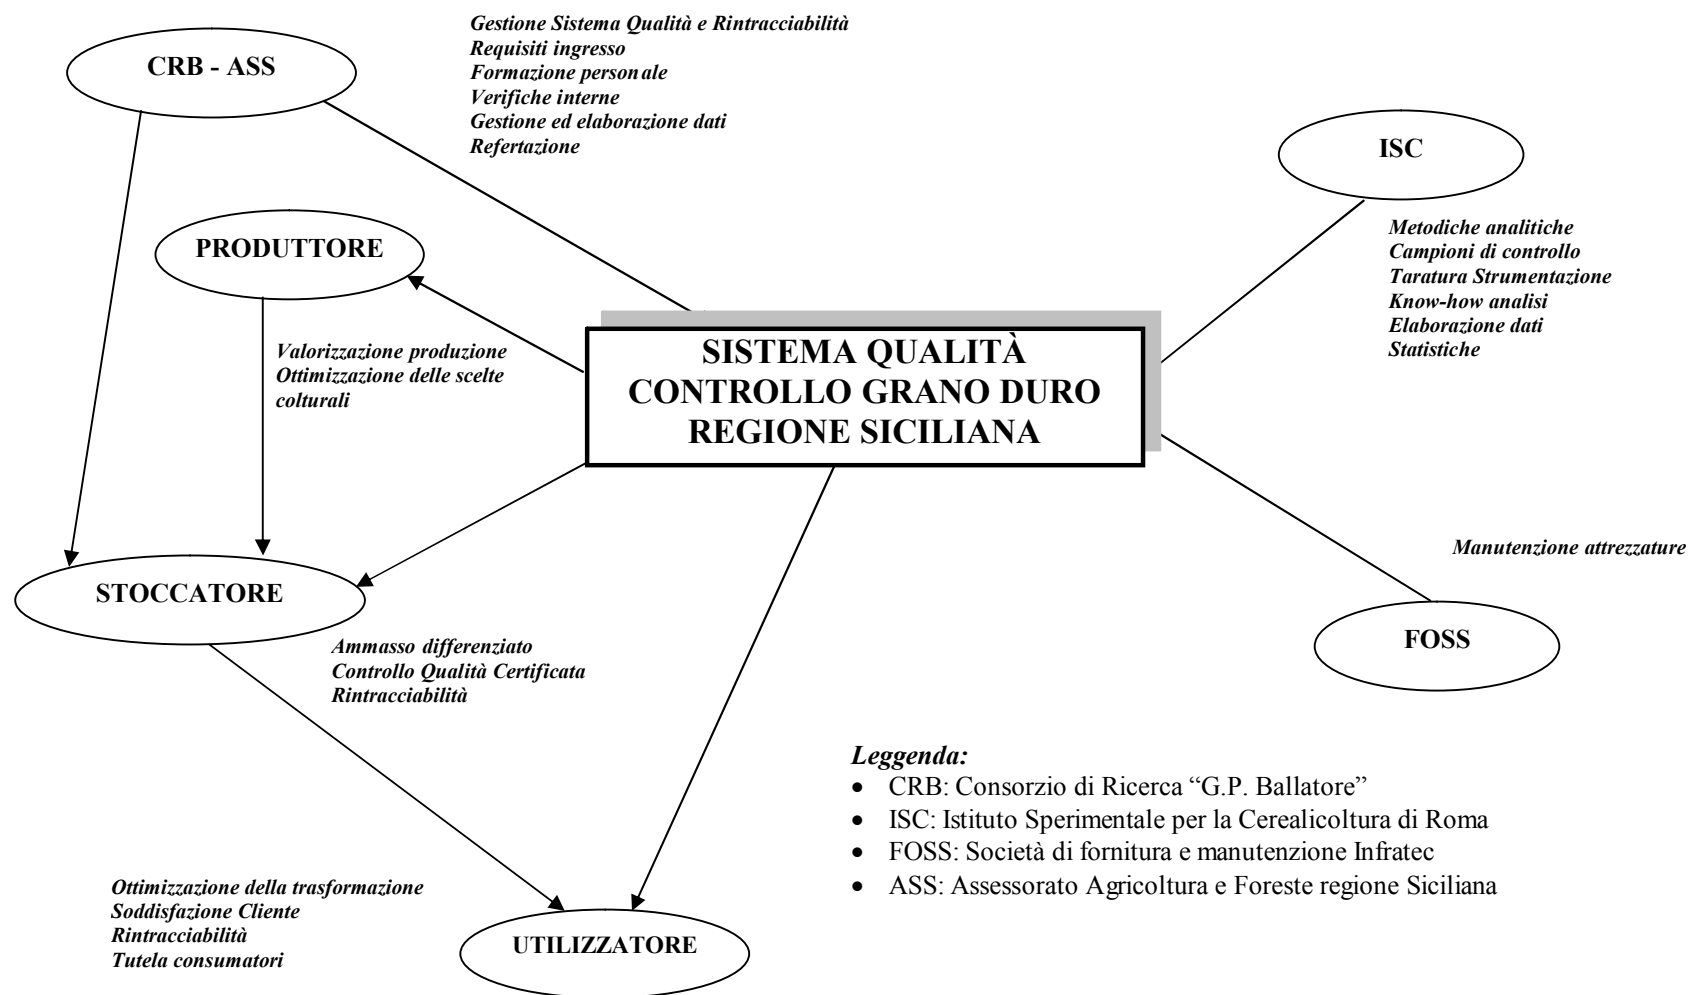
CRB - ASS

Gestione Sistema Qualità e Rintracciabilità
Requisiti ingresso
Formazione personale
Verifiche interne
Gestione ed elaborazione dati
Refertazione

ISC

Metodiche analitiche
Campioni di controllo
Taratura Strumentazione
Know-how analisi
Elaborazione dati
Statistiche

PRODUTTORE

Valorizzazione produzione
Ottimizzazione delle scelte colturali

SISTEMA QUALITÀ
CONTROLLO GRANO DURO
REGIONE SICILIANA

Manutenzione attrezzature

STOCCATORE

FOSS

Ammasso differenziato
Controllo Qualità Certificata
Rintracciabilità

Leggenda:
- CRB: Consorzio di Ricerca "G.P. Ballatore"
- ISC: Istituto Sperimentale per la Cerealicoltura di Roma
- FOSS: Società di fornitura e manutenzione Infratec
- ASS: Assessorato Agricoltura e Foreste regione Siciliana

Ottimizzazione della trasformazione
Soddisfazione Cliente
Rintracciabilità
Tutela consumatori

UTILIZZATORE